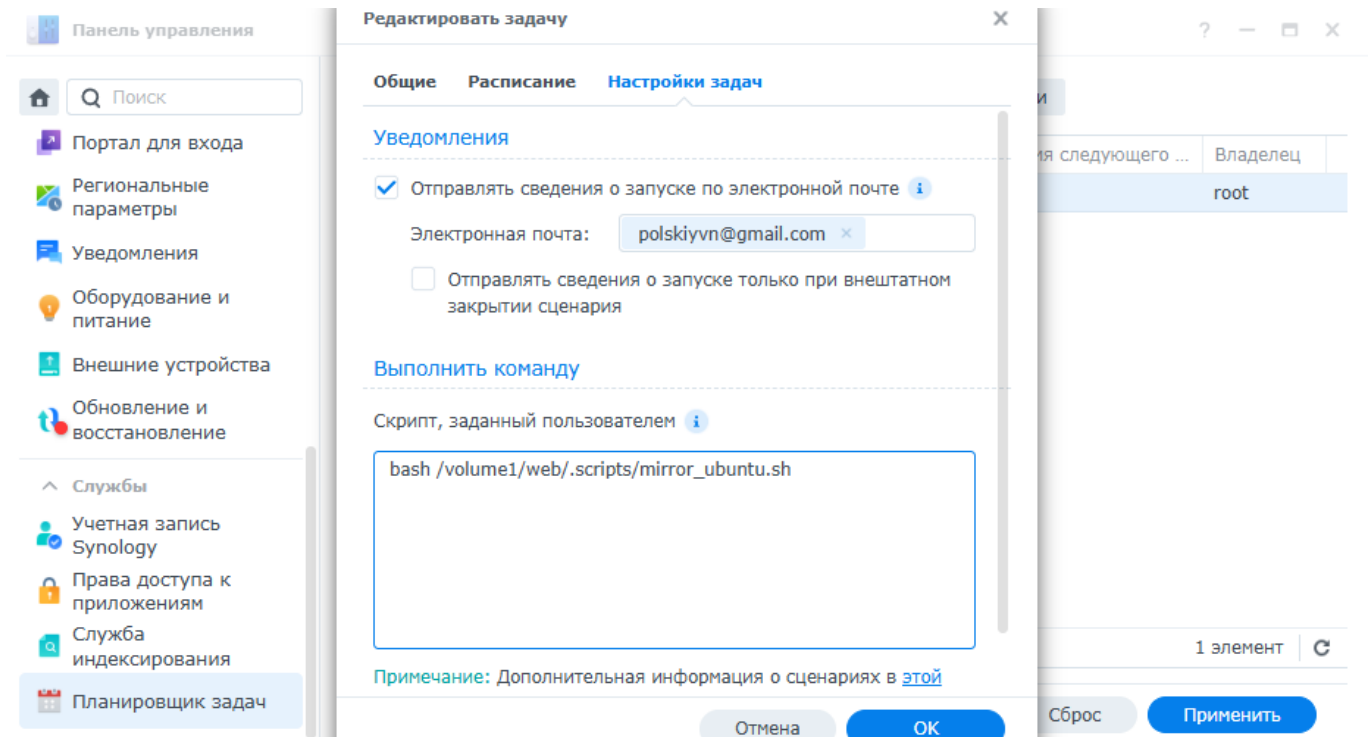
Панель управления

? — ☐ ✕

Поиск

Портал для входа

Региональные параметры

Уведомления

Оборудование и питание

Внешние устройства

Обновление и восстановление

Службы

Учетная запись Synology

Права доступа к приложениям

Служба индексирования

Планировщик задач

Редактировать задачу

✕

Общие Расписание Настройки задач

Уведомления

Отправлять сведения о запуске по электронной почте

Электронная почта: polskiyvn@gmail.com ×

Отправлять сведения о запуске только при внештатном закрытии сценария

Выполнить команду

Скрипт, заданный пользователем

bash /volume1/web/.scripts/mirror_ubuntu.sh

Примечание: Дополнительная информация о сценариях в этой

Отмена OK

и

мя следующего ... | Владелец
root

1 элемент

Сброс Применить